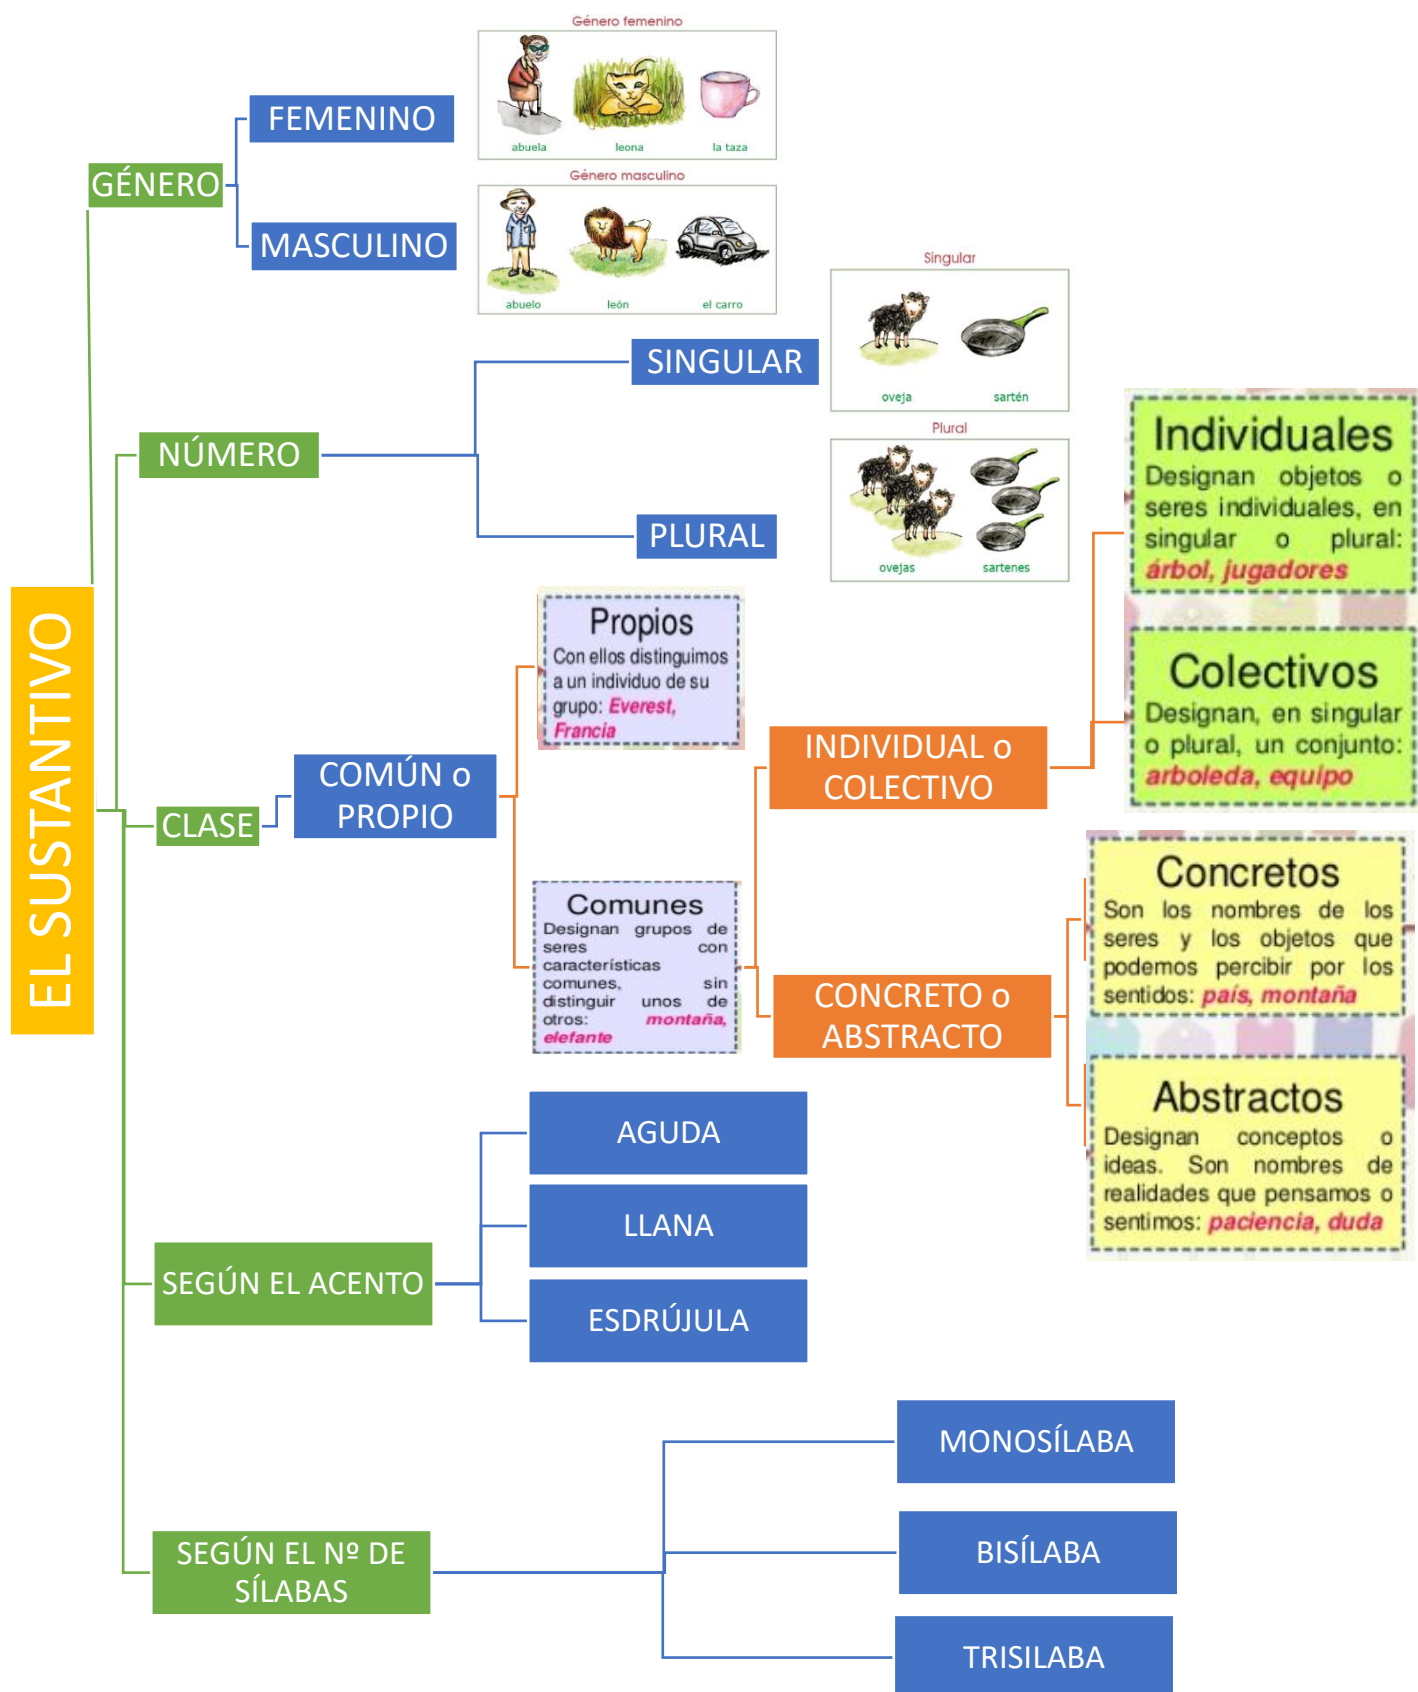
EL SUSTANTIVO

GÉNERO

FEMENINO

Género femenino
abuela
leona
la taza

MASCULINO

Género masculino
abuelo
león
el carro

NÚMERO

SINGULAR

Singular
oveja
sartén

PLURAL

Plural
ovejas
sartenes

CLASE

COMÚN o PROPIO

Propios
Con ellos distinguimos a un individuo de su grupo: Everest, Francia

Comunes
Designan grupos de seres con características comunes, sin distinguir unos de otros: montaña, elefante

INDIVIDUAL o COLECTIVO

Individuales
Designan objetos o seres individuales, en singular o plural: árbol, jugadores

Colectivos
Designan, en singular o plural, un conjunto: arboleda, equipo

CONCRETO o ABSTRACTO

Concretos
Son los nombres de los seres y los objetos que podemos percibir por los sentidos: país, montaña

Abstractos
Designan conceptos o ideas. Son nombres de realidades que pensamos o sentimos: paciencia, duda

SEGÚN EL ACENTO

AGUDA

LLANA

ESDRÚJULA

SEGÚN EL Nº DE SÍLABAS

MONOSÍLABA

BISÍLABA

TRISILABA